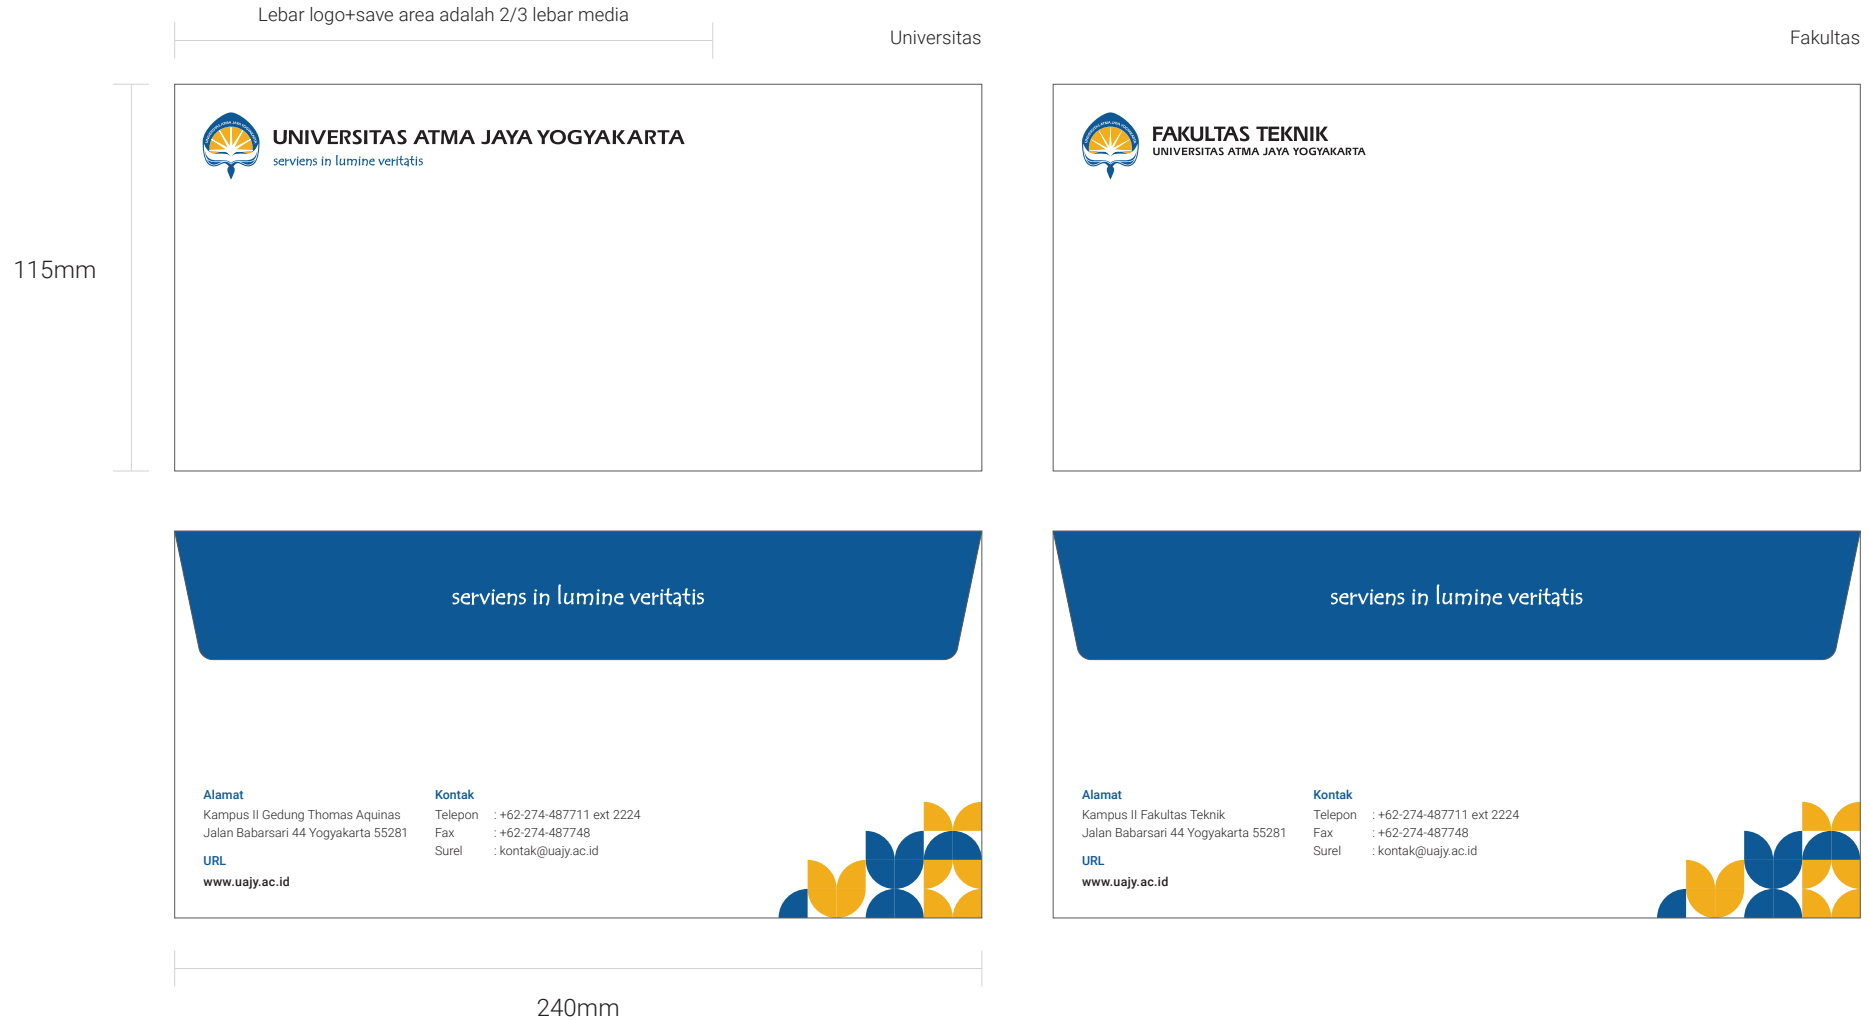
Lebar logo+save area adalah 2/3 lebar media

Universitas

Fakultas

115mm

UNIVERSITAS ATMA JAYA YOGYAKARTA
serviens in lumine veritatis

FAKULTAS TEKNIK
UNIVERSITAS ATMA JAYA YOGYAKARTA

serviens in lumine veritatis

serviens in lumine veritatis

Alamat
Kampus II Gedung Thomas Aquinas
Jalan Babarsari 44 Yogyakarta 55281

URL
www.uajy.ac.id

Kontak
Telepon : +62-274-487711 ext 2224
Fax : +62-274-487748
Surel : kontak@uajy.ac.id

Alamat
Kampus II Fakultas Teknik
Jalan Babarsari 44 Yogyakarta 55281

URL
www.uajy.ac.id

Kontak
Telepon : +62-274-487711 ext 2224
Fax : +62-274-487748
Surel : kontak@uajy.ac.id

240mm